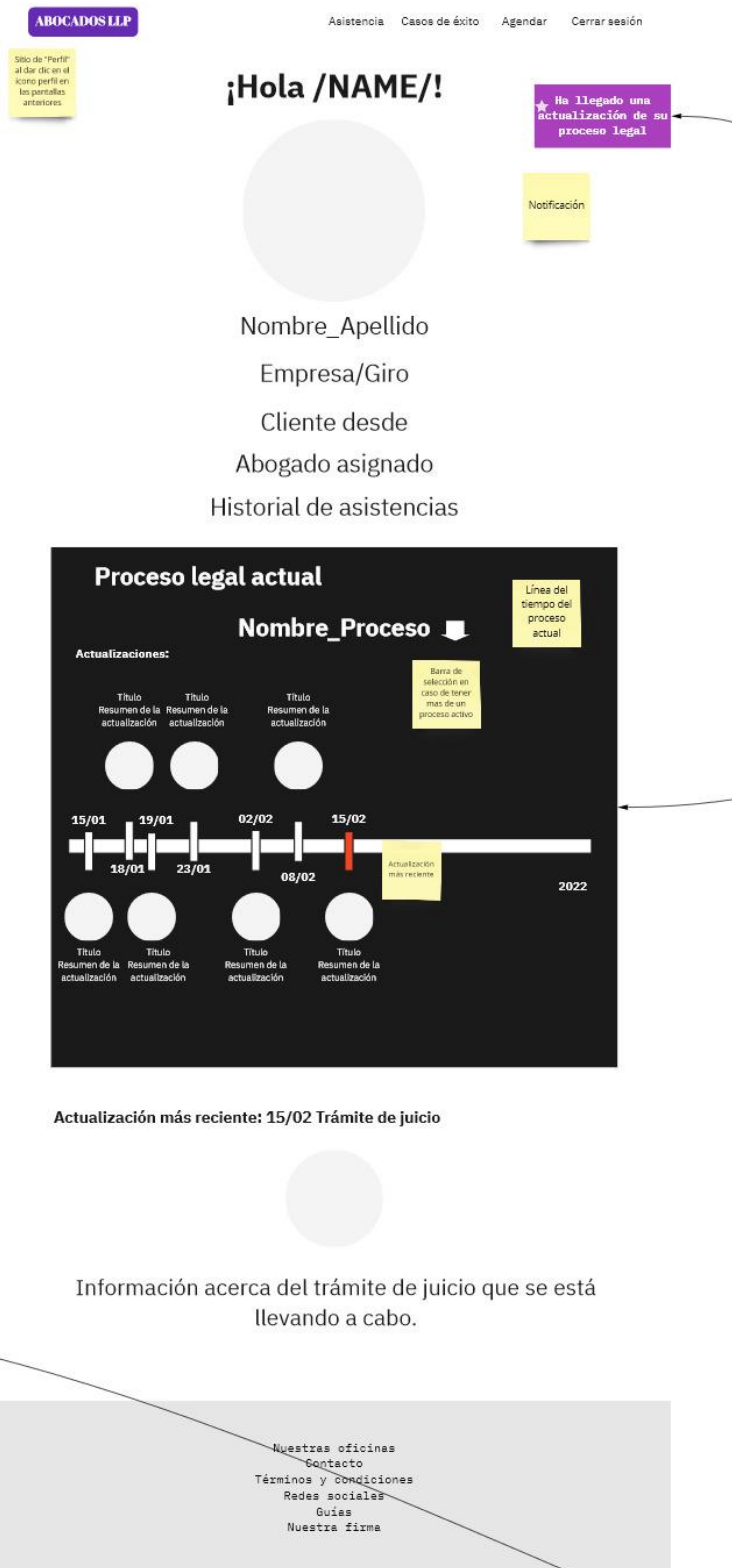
ABOCADOS LLP

Asistencia Casos de éxito Agendar Cerrar sesión

Sitio de "Perfil" al dar clic en el icono perfil en las pantallas anteriores

¡Hola /NAME/!

Ha llegado una actualización de su proceso legal

Notificación

Nombre_Apellido

Empresa/Giro

Cliente desde

Abogado asignado

Historial de asistencias

Proceso legal actual

Línea del tiempo del proceso actual

Nombre_Proceso

Actualizaciones:

Barra de selección en caso de tener mas de un proceso activo

Título Resumen de la actualización

Título Resumen de la actualización

Título Resumen de la actualización

15/01 19/01 02/02 15/02

18/01 23/01 08/02

Actualización más reciente

2022

Título Resumen de la actualización

Título Resumen de la actualización

Título Resumen de la actualización

Título Resumen de la actualización

Actualización más reciente: 15/02 Trámite de juicio

Información acerca del trámite de juicio que se está llevando a cabo.

Nuestras oficinas
Contacto
Términos y condiciones
Redes sociales
Guías
Nuestra firma